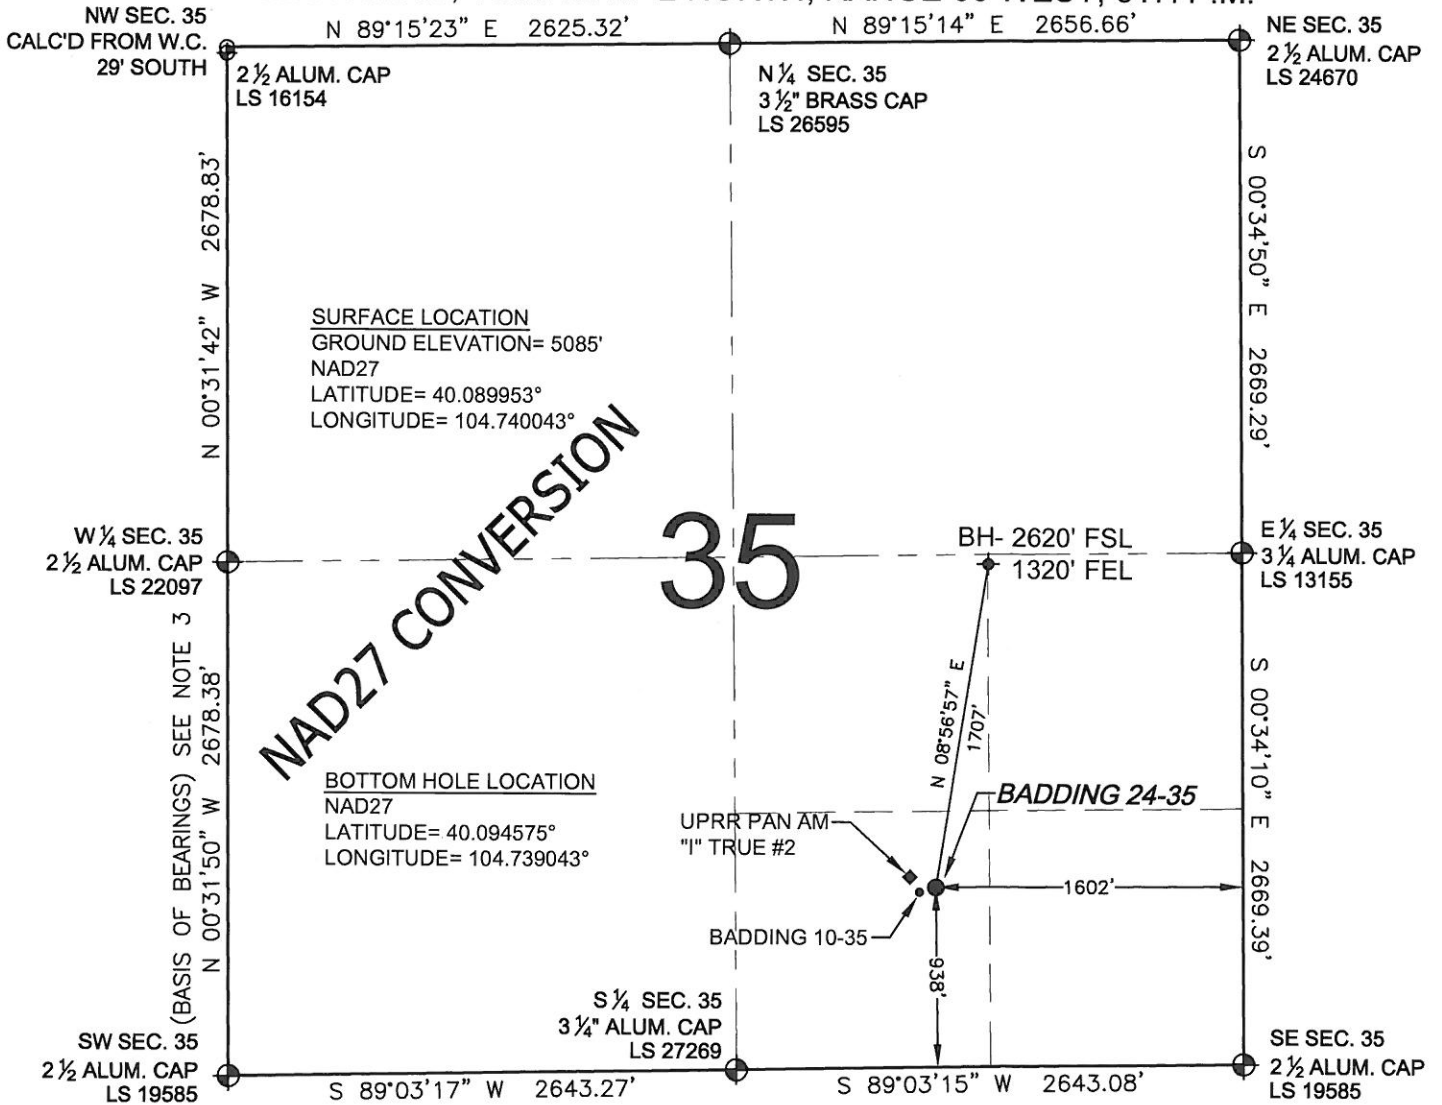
NW SEC. 35
CALC'D FROM W.C.
29' SOUTH

N 89°15'23" E 2625.32'

N 89°15'14" E 2656.66'

NE SEC. 35
2 ½ ALUM. CAP
LS 24670

2 ½ ALUM. CAP
LS 16154

N ¼ SEC. 35
3 ½" BRASS CAP
LS 26595

N 00°31'42" W 2678.83'

S 00°34'50" E 2669.29'

SURFACE LOCATION
GROUND ELEVATION= 5085'
NAD27
LATITUDE= 40.089953°
LONGITUDE= 104.740043°

NAD27 CONVERSION

35

W ¼ SEC. 35
2 ½ ALUM. CAP
LS 22097

BH- 2620' FSL
1320' FEL

E ¼ SEC. 35
3 ¼ ALUM. CAP
LS 13155

(BASIS OF BEARINGS) SEE NOTE 3
N 00°31'50" W 2678.38'

N 08°56'57" E
1707'

S 00°34'10" E 2669.39'

BOTTOM HOLE LOCATION
NAD27
LATITUDE= 40.094575°
LONGITUDE= 104.739043°

BADDING 24-35

UPRR PAN AM
"I" TRUE #2

1602'

BADDING 10-35

938'

S ¼ SEC. 35
3 ¼" ALUM. CAP
LS 27269

SW SEC. 35
2 ½ ALUM. CAP
LS 19585

SE SEC. 35
2 ½ ALUM. CAP
LS 19585

S 89°03'17" W 2643.27'

S 89°03'15" W 2643.08'